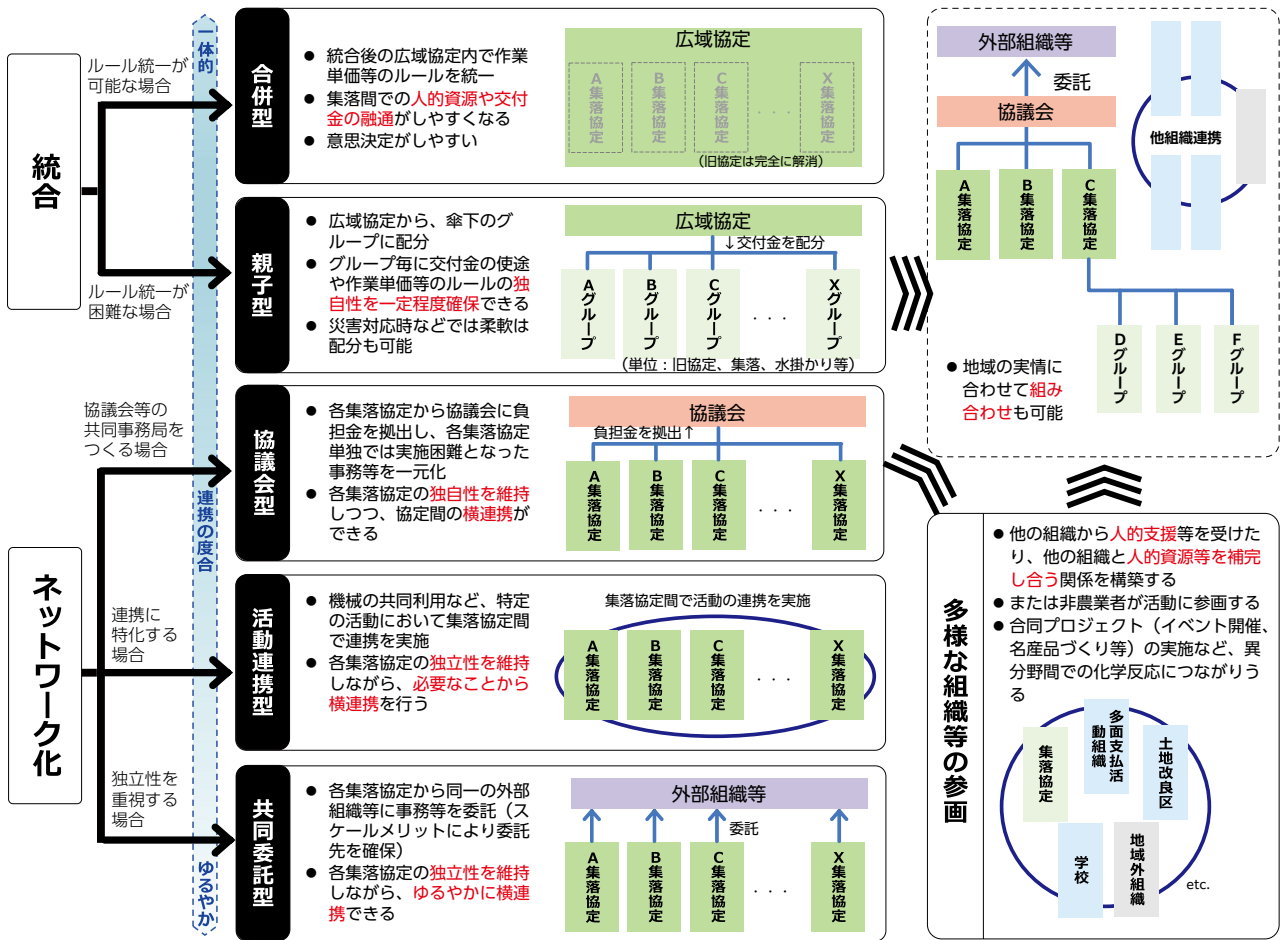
統合

ルール統一が可能な場合

ルール統一が困難な場合

ネットワーク化

協議会等の共同事務局をつくる場合

連携に特化する場合

独立性を重視する場合

一体的

連携の度合

ゆるやか

合併型

● 統合後の広域協定内で作業単価等のルールを統一
● 集落間での人的資源や交付金の融通がしやすくなる
● 意思決定がしやすい

広域協定
A集落協定　B集落協定　C集落協定　・・・　X集落協定
（旧協定は完全に解消）

親子型

● 広域協定から、傘下のグループに配分
● グループ毎に交付金の使途や作業単価等のルールの独自性を一定程度確保できる
● 災害対応時などでは柔軟は配分も可能

広域協定
↓交付金を配分
Aグループ　Bグループ　Cグループ　・・・　Xグループ
（単位：旧協定、集落、水掛かり等）

協議会型

● 各集落協定から協議会に負担金を拠出し、各集落協定単独では実施困難となった事務等を一元化
● 各集落協定の独自性を維持しつつ、協定間の横連携ができる

協議会
負担金を拠出↑
A集落協定　B集落協定　C集落協定　・・・　X集落協定

活動連携型

● 機械の共同利用など、特定の活動において集落協定間で連携を実施
● 各集落協定の独立性を維持しながら、必要なことから横連携を行う

集落協定間で活動の連携を実施
A集落協定　B集落協定　C集落協定　・・・　X集落協定

共同委託型

● 各集落協定から同一の外部組織等に事務等を委託（スケールメリットにより委託先を確保）
● 各集落協定の独立性を維持しながら、ゆるやかに横連携できる

外部組織等
委託
A集落協定　B集落協定　C集落協定　・・・　X集落協定

外部組織等
委託
協議会
A集落協定　B集落協定　C集落協定
Dグループ　Eグループ　Fグループ
他組織連携
● 地域の実情に合わせて組み合わせも可能

多様な組織等の参画

● 他の組織から人的支援等を受けたり、他の組織と人的資源等を補完し合う関係を構築する
● または非農業者が活動に参画する
● 合同プロジェクト（イベント開催、名産品づくり等）の実施など、異分野間での化学反応につながりうる

集落協定　多面支払活動組織　土地改良区　学校　地域外組織　etc.